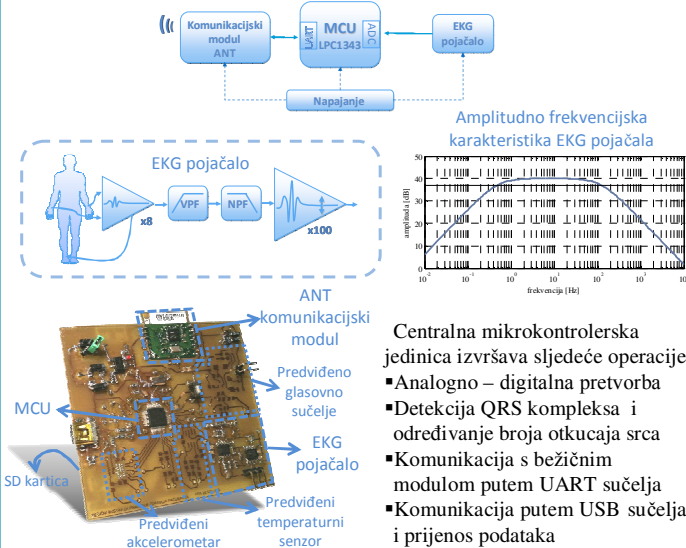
Komunikacijski modul ANT

MCU LPC1343

UART

ADC

EKG pojačalo

Napajanje

EKG pojačalo

x8

VPF

NPF

x100

Amplitudno frekvencijska karakteristika EKG pojačala

50

40

30

20

10

0

amplituda [dB]

$10^{-2}$ $10^{-1}$ $10^{0}$ $10^{1}$ $10^{2}$ $10^{3}$ $10^{4}$

frekvencija [Hz]

ANT komunikacijski modul

Predviđeno glasovno sučelje

MCU

EKG pojačalo

SD kartica

Predviđeni akcelerometar

Predviđeni temperaturni senzor

Centralna mikrokontrolerska jedinica izvršava sljedeće operacije

▪Analogno – digitalna pretvorba

▪Detekcija QRS kompleksa i određivanje broja otkucaja srca

▪Komunikacija s bežičnim modulom putem UART sučelja

▪Komunikacija putem USB sučelja i prijenos podataka